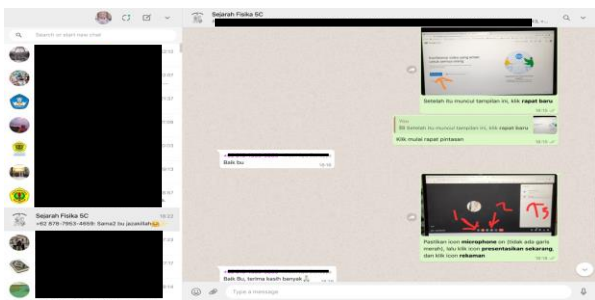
Search or start new chat

Sejarah Fisika 5C

Sejarah Fisika 5C
+62 878-7953-4659: Sama2 bu (azizillah

Setelah itu muncul tampilan ini, klik rapat baru

Setelah itu muncul tampilan ini, klik rapat baru
Klik mulai rapat pintasan

Baik bu

Pastikan icon microphone on (tidak ada garis merah), lalu klik icon presentasikan sekarang, dan klik icon rebaman

Baik Bu, terima kasih banyak

Type a message